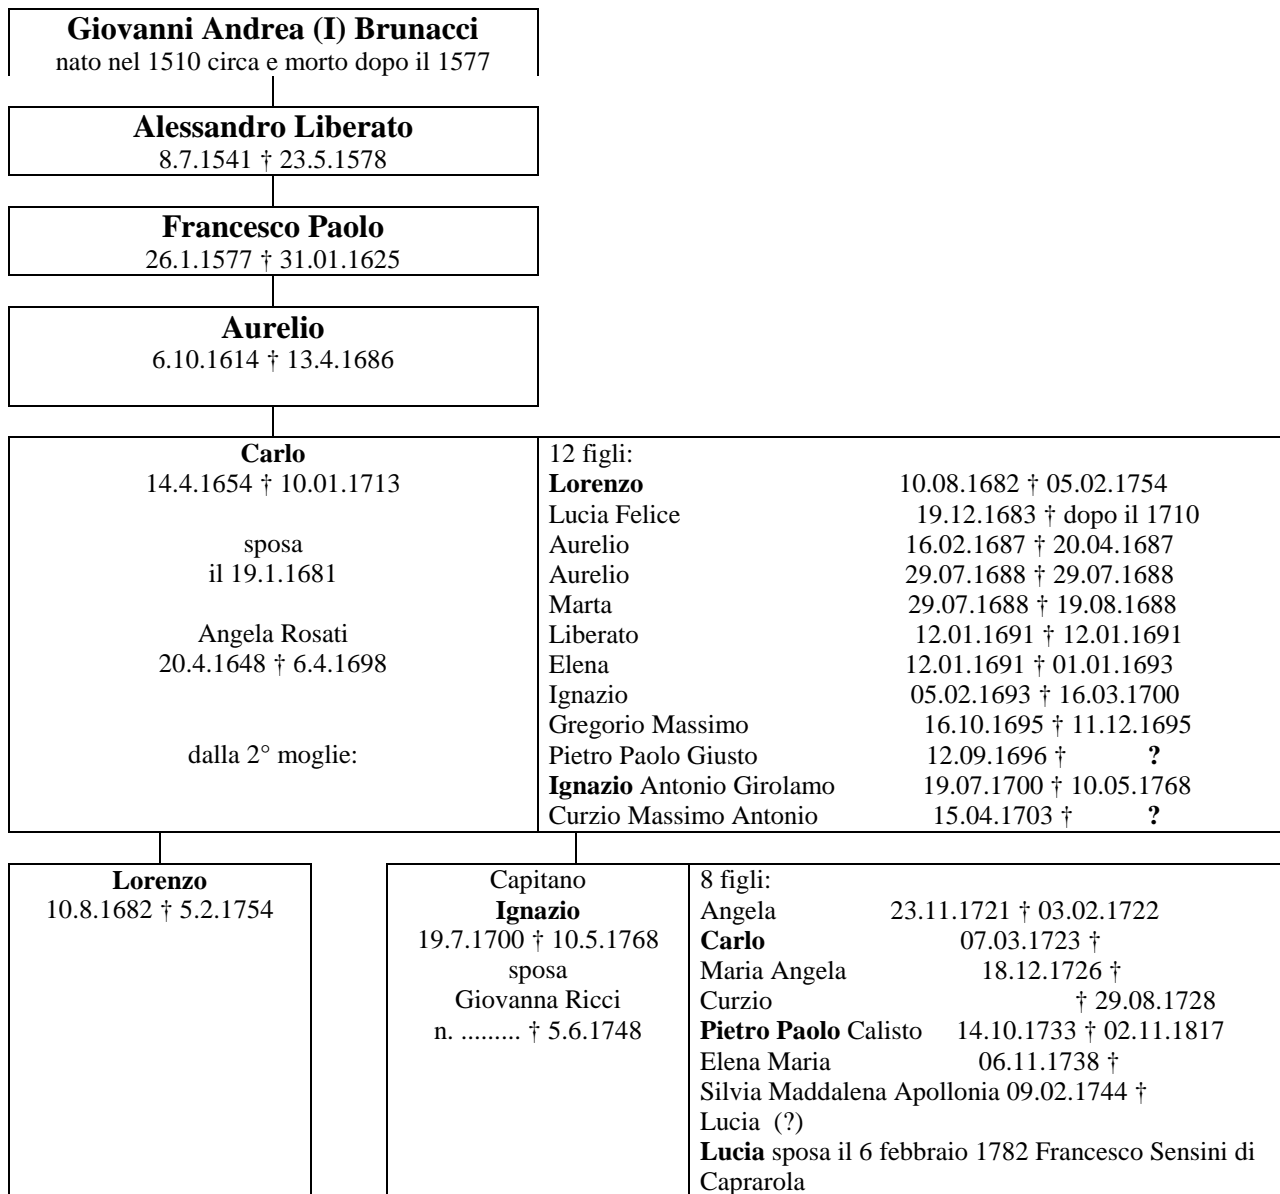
**Giovanni Andrea (I) Brunacci**
nato nel 1510 circa e morto dopo il 1577

**Alessandro Liberato**
8.7.1541 † 23.5.1578

**Francesco Paolo**
26.1.1577 † 31.01.1625

**Aurelio**
6.10.1614 † 13.4.1686

| **Carlo** 14.4.1654 † 10.01.1713 sposa il 19.1.1681 Angela Rosati 20.4.1648 † 6.4.1698 dalla 2° moglie: | 12 figli: |
|---|---|
| | **Lorenzo** 10.08.1682 † 05.02.1754 |
| | Lucia Felice 19.12.1683 † dopo il 1710 |
| | Aurelio 16.02.1687 † 20.04.1687 |
| | Aurelio 29.07.1688 † 29.07.1688 |
| | Marta 29.07.1688 † 19.08.1688 |
| | Liberato 12.01.1691 † 12.01.1691 |
| | Elena 12.01.1691 † 01.01.1693 |
| | Ignazio 05.02.1693 † 16.03.1700 |
| | Gregorio Massimo 16.10.1695 † 11.12.1695 |
| | Pietro Paolo Giusto 12.09.1696 † ? |
| | **Ignazio** Antonio Girolamo 19.07.1700 † 10.05.1768 |
| | Curzio Massimo Antonio 15.04.1703 † ? |

**Lorenzo**
10.8.1682 † 5.2.1754

| Capitano **Ignazio** 19.7.1700 † 10.5.1768 sposa Giovanna Ricci n. ......... † 5.6.1748 | 8 figli: |
|---|---|
| | Angela 23.11.1721 † 03.02.1722 |
| | **Carlo** 07.03.1723 † |
| | Maria Angela 18.12.1726 † |
| | Curzio † 29.08.1728 |
| | **Pietro Paolo** Calisto 14.10.1733 † 02.11.1817 |
| | Elena Maria 06.11.1738 † |
| | Silvia Maddalena Apollonia 09.02.1744 † |
| | Lucia (?) |
| | **Lucia** sposa il 6 febbraio 1782 Francesco Sensini di Caprarola |